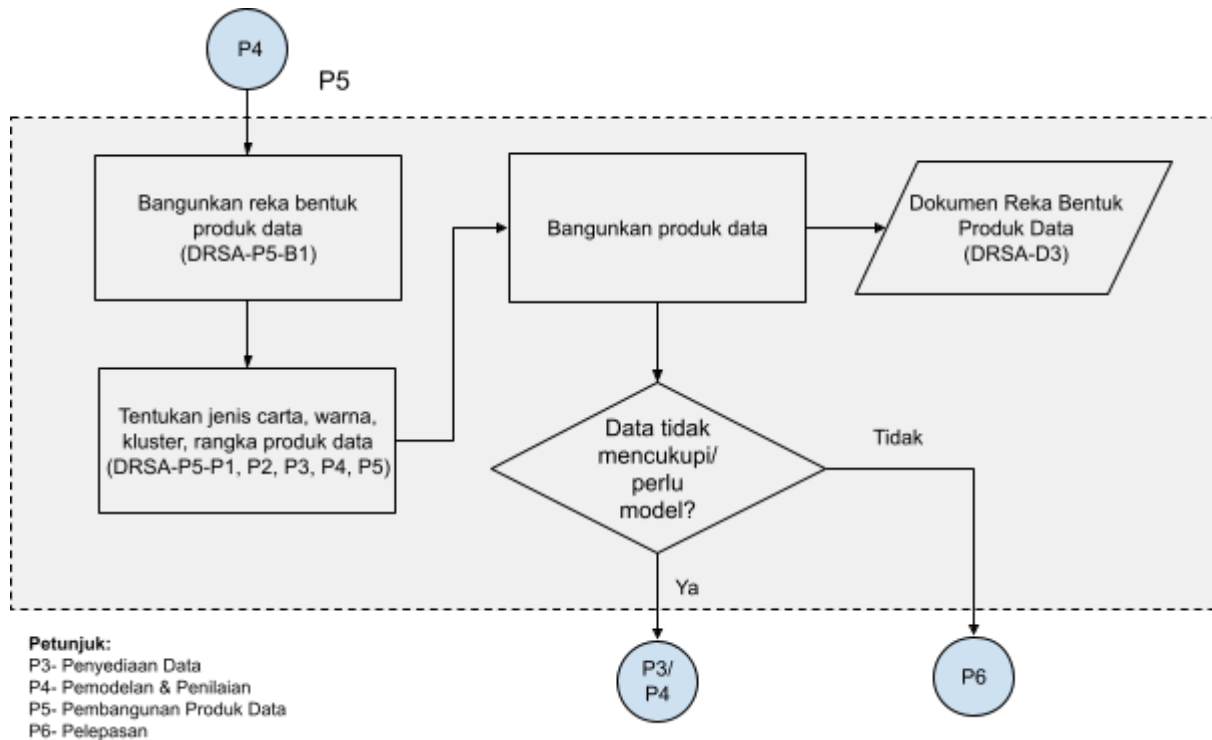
P4

P5

Bangunkan reka bentuk produk data (DRSA-P5-B1)

Tentukan jenis carta, warna, kluster, rangka produk data (DRSA-P5-P1, P2, P3, P4, P5)

Bangunkan produk data

Dokumen Reka Bentuk Produk Data (DRSA-D3)

Data tidak mencukupi/ perlu model?

Tidak

Ya

P3/ P4

P6

Petunjuk:
P3- Penyediaan Data
P4- Pemodelan & Penilaian
P5- Pembangunan Produk Data
P6- Pelepasan